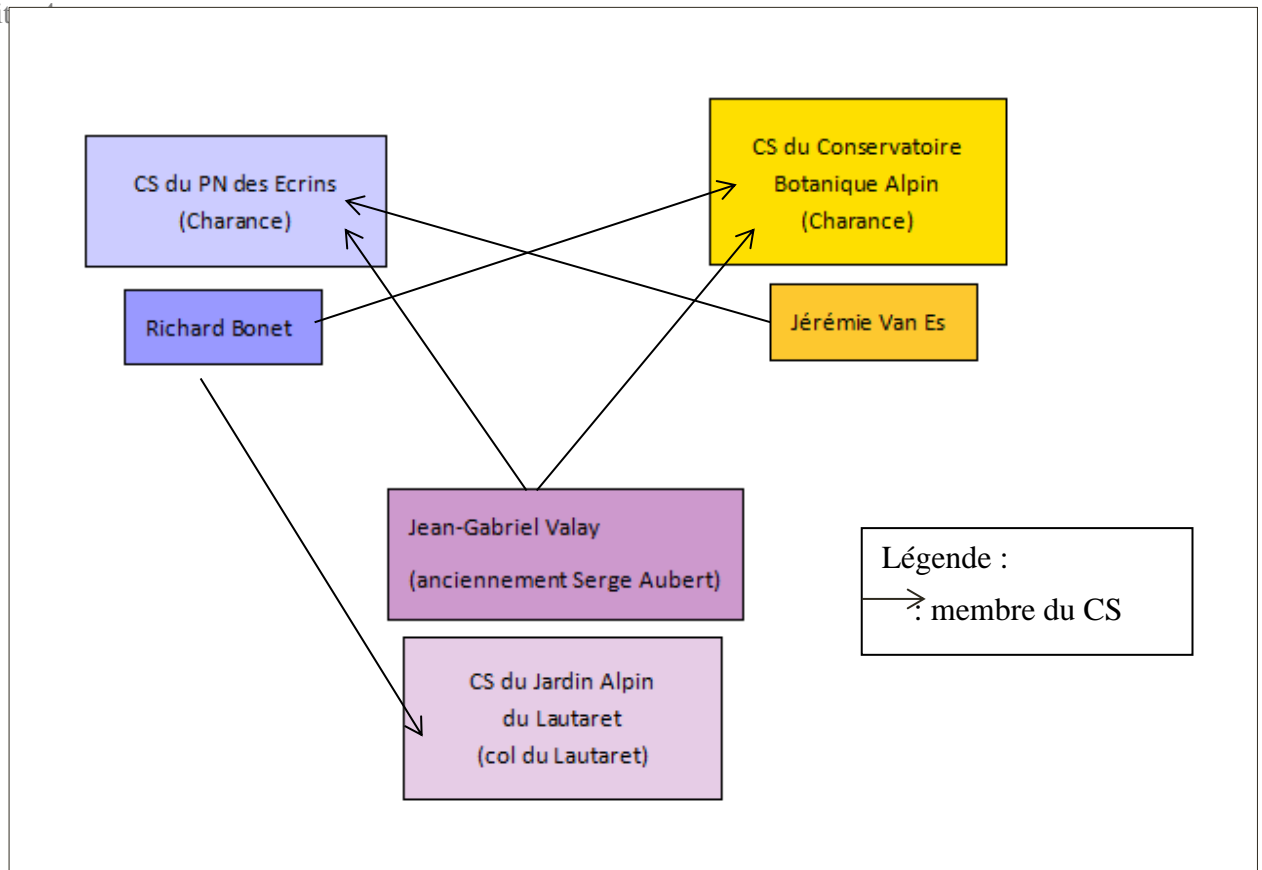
CS du PN des Ecrins
(Charance)

CS du Conservatoire
Botanique Alpin
(Charance)

Richard Bonet

Jérémie Van Es

Jean-Gabriel Valay
(anciennement Serge Aubert)

Légende :
: membre du CS

CS du Jardin Alpin
du Lautaret
(col du Lautaret)